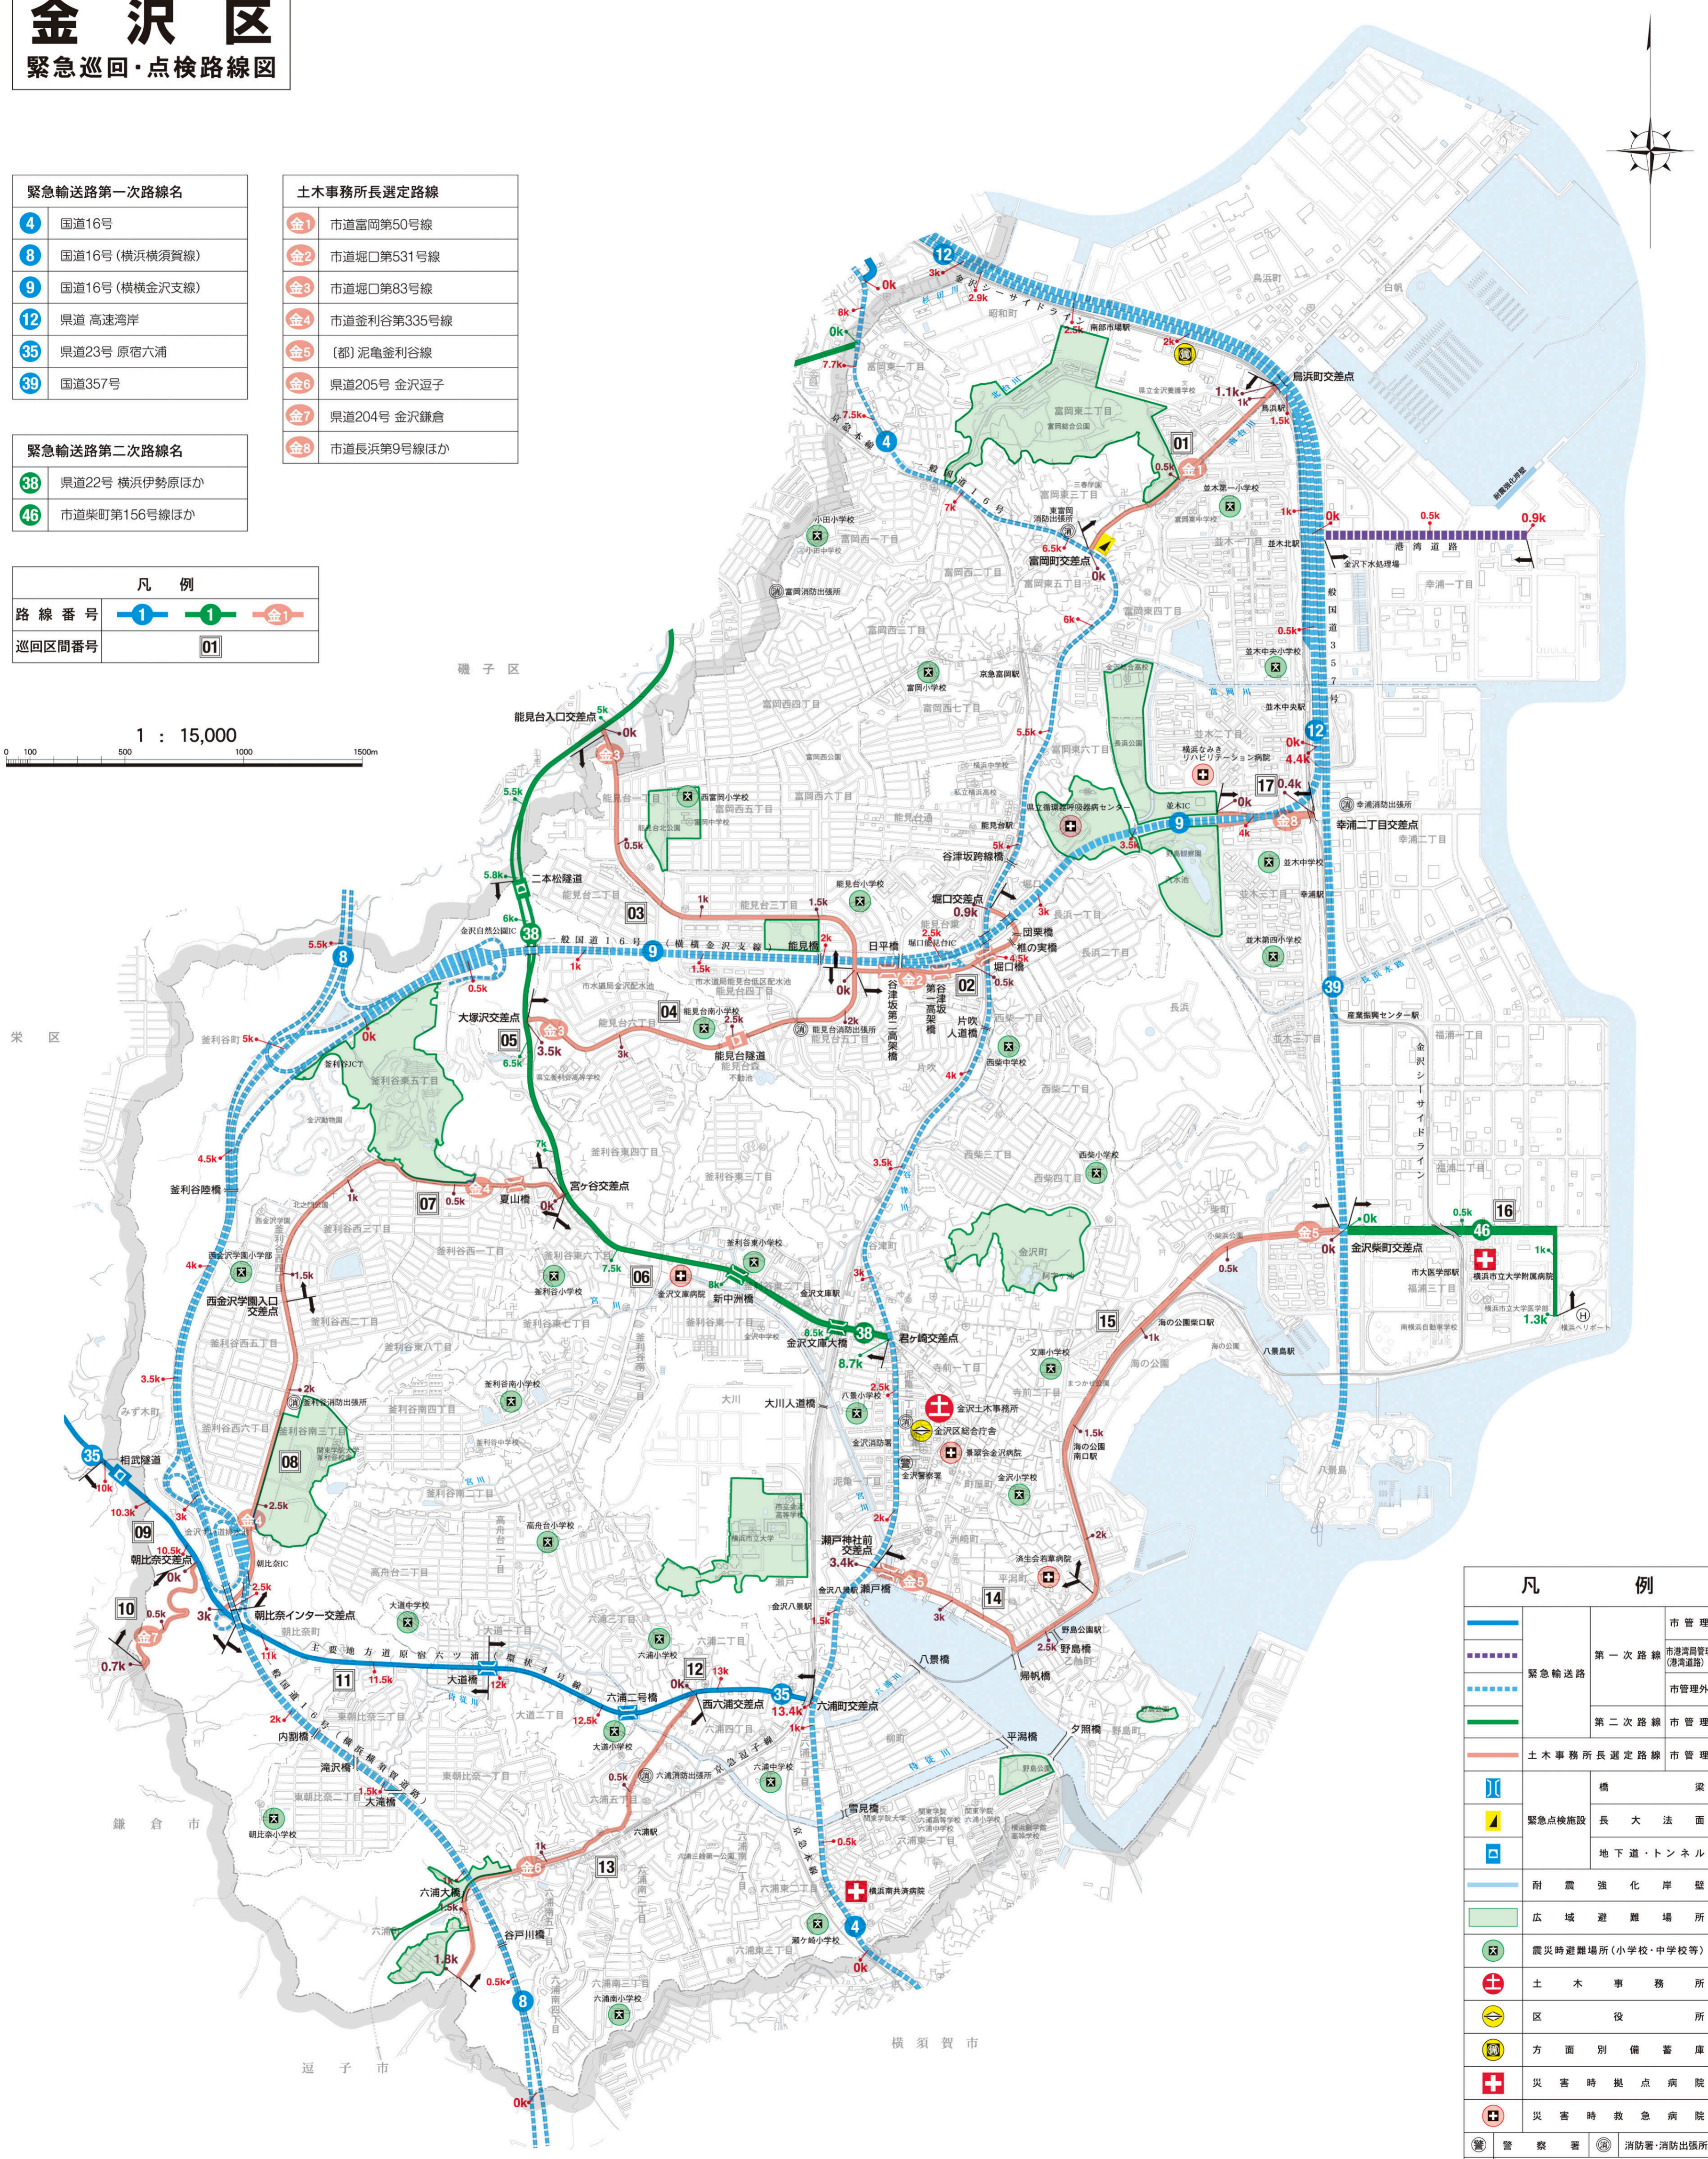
金沢区
緊急巡回・点検路線図

| 緊急輸送路第一次路線名 | |
|---|---|
| 4 | 国道16号 |
| 8 | 国道16号（横浜横須賀線） |
| 9 | 国道16号（横横金沢支線） |
| 12 | 県道 高速湾岸 |
| 35 | 県道23号 原宿六浦 |
| 39 | 国道357号 |

| 緊急輸送路第二次路線名 | |
|---|---|
| 38 | 県道22号 横浜伊勢原ほか |
| 46 | 市道柴町第156号線ほか |

| 土木事務所長選定路線 | |
|---|---|
| 金1 | 市道富岡第50号線 |
| 金2 | 市道堀口第531号線 |
| 金3 | 市道堀口第83号線 |
| 金4 | 市道釜利谷第335号線 |
| 金5 | 〔都〕泥亀釜利谷線 |
| 金6 | 県道205号 金沢逗子 |
| 金7 | 県道204号 金沢鎌倉 |
| 金8 | 市道長浜第9号線ほか |

凡例
| 路線番号 | 1 | 1 | 金1 |
|---|---|---|---|
| 巡回区間番号 | 01 | | |

1 : 15,000
0 100 500 1000 1500m

磯子区
栄区
鎌倉市
逗子市
横須賀市

鳥浜町交差点
富岡町交差点
能見台入口交差点
二本松隧道
金沢自然公園IC
大塚沢交差点
能見台隧道
堀口交差点
団栗橋
椎の実橋
堀口橋
谷津坂跨線橋
幸浦二丁目交差点
金沢柴町交差点
宮ヶ谷交差点
夏山橋
釜利谷陸橋
西金沢学園入口交差点
新中洲橋
金沢文庫大橋
君ケ崎交差点
大川人道橋
相武隧道
朝比奈交差点
朝比奈インター交差点
大道橋
六浦二号橋
西六浦交差点
六浦町交差点
瀬戸神社前交差点
瀬戸橋
野島橋
帰帆橋
夕照橋
平潟橋
八景橋
雪見橋
滝沢橋
大滝橋
内割橋
六浦大橋
谷戸川橋
日平橋
能見橋
谷津坂第二高架橋
第一谷津坂高架橋
片吹人道橋
港湾道路
一般国道16号（横横金沢支線）
一般国道16号
一般国道357号
主要地方道原宿六浦（環状4号線）
金沢シーサイドライン
横浜横須賀道路
京急本線
京急逗子線

0k 2.9k 3k 2.5k 2k 1.1k 1k 1.5k 0.5k 7k 6.5k 6k 5.5k 8k 7.7k 7.5k 0.9k 4.4k 0.4k 4k 3.5k 5k 5.8k 6.5k 7k 7.5k 8k 8.5k 8.7k 10k 10.3k 10.5k 11k 11.5k 12k 12.5k 13k 13.4k 3.4k 1.8k 1.3k 0.7k 4.5k 1.2k 2.5k

凡例
緊急輸送路 第一次路線 市管理
市港湾局管理（港湾道路）
市管理外
第二次路線 市管理
土木事務所長選定路線 市管理
緊急点検施設 橋梁
長大法面
地下道・トンネル
耐震強化岸壁
広域避難場所
震災時避難場所（小学校・中学校等）
土木事務所
区役所
方面別備蓄庫
災害時拠点病院
災害時救急病院
警察署
消防署・消防出張所